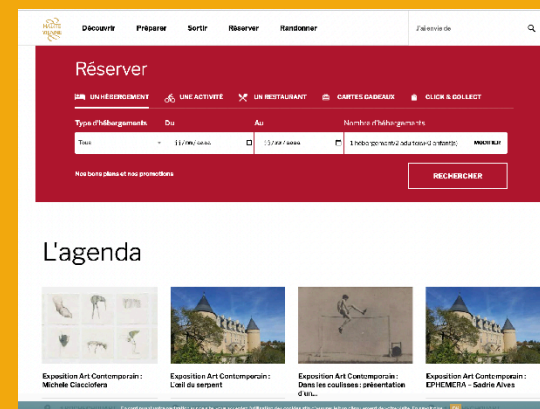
Découvrir Préparer Sortir Réserver Randonner

J'ai envie de

Réserver

UN HÉBERGEMENT UNE ACTIVITÉ UN RESTAURANT CARTES CADEAUX CLICK & COLLECT

Type d'hébergements Du Au Nombre d'hébergements

Tous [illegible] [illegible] 1 hébergement(s) 2 adulte(s) 0 enfant(s) MODIFIER

Nos bons plans et nos promotions

RECHERCHER

L'agenda

Exposition Art Contemporain : Michele Ciacciofera

Exposition Art Contemporain : L'œil du serpent

Exposition Art Contemporain : Dans les coulisses : présentation d'un...

Exposition Art Contemporain : EPHEMERA – Sadrie Alves

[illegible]